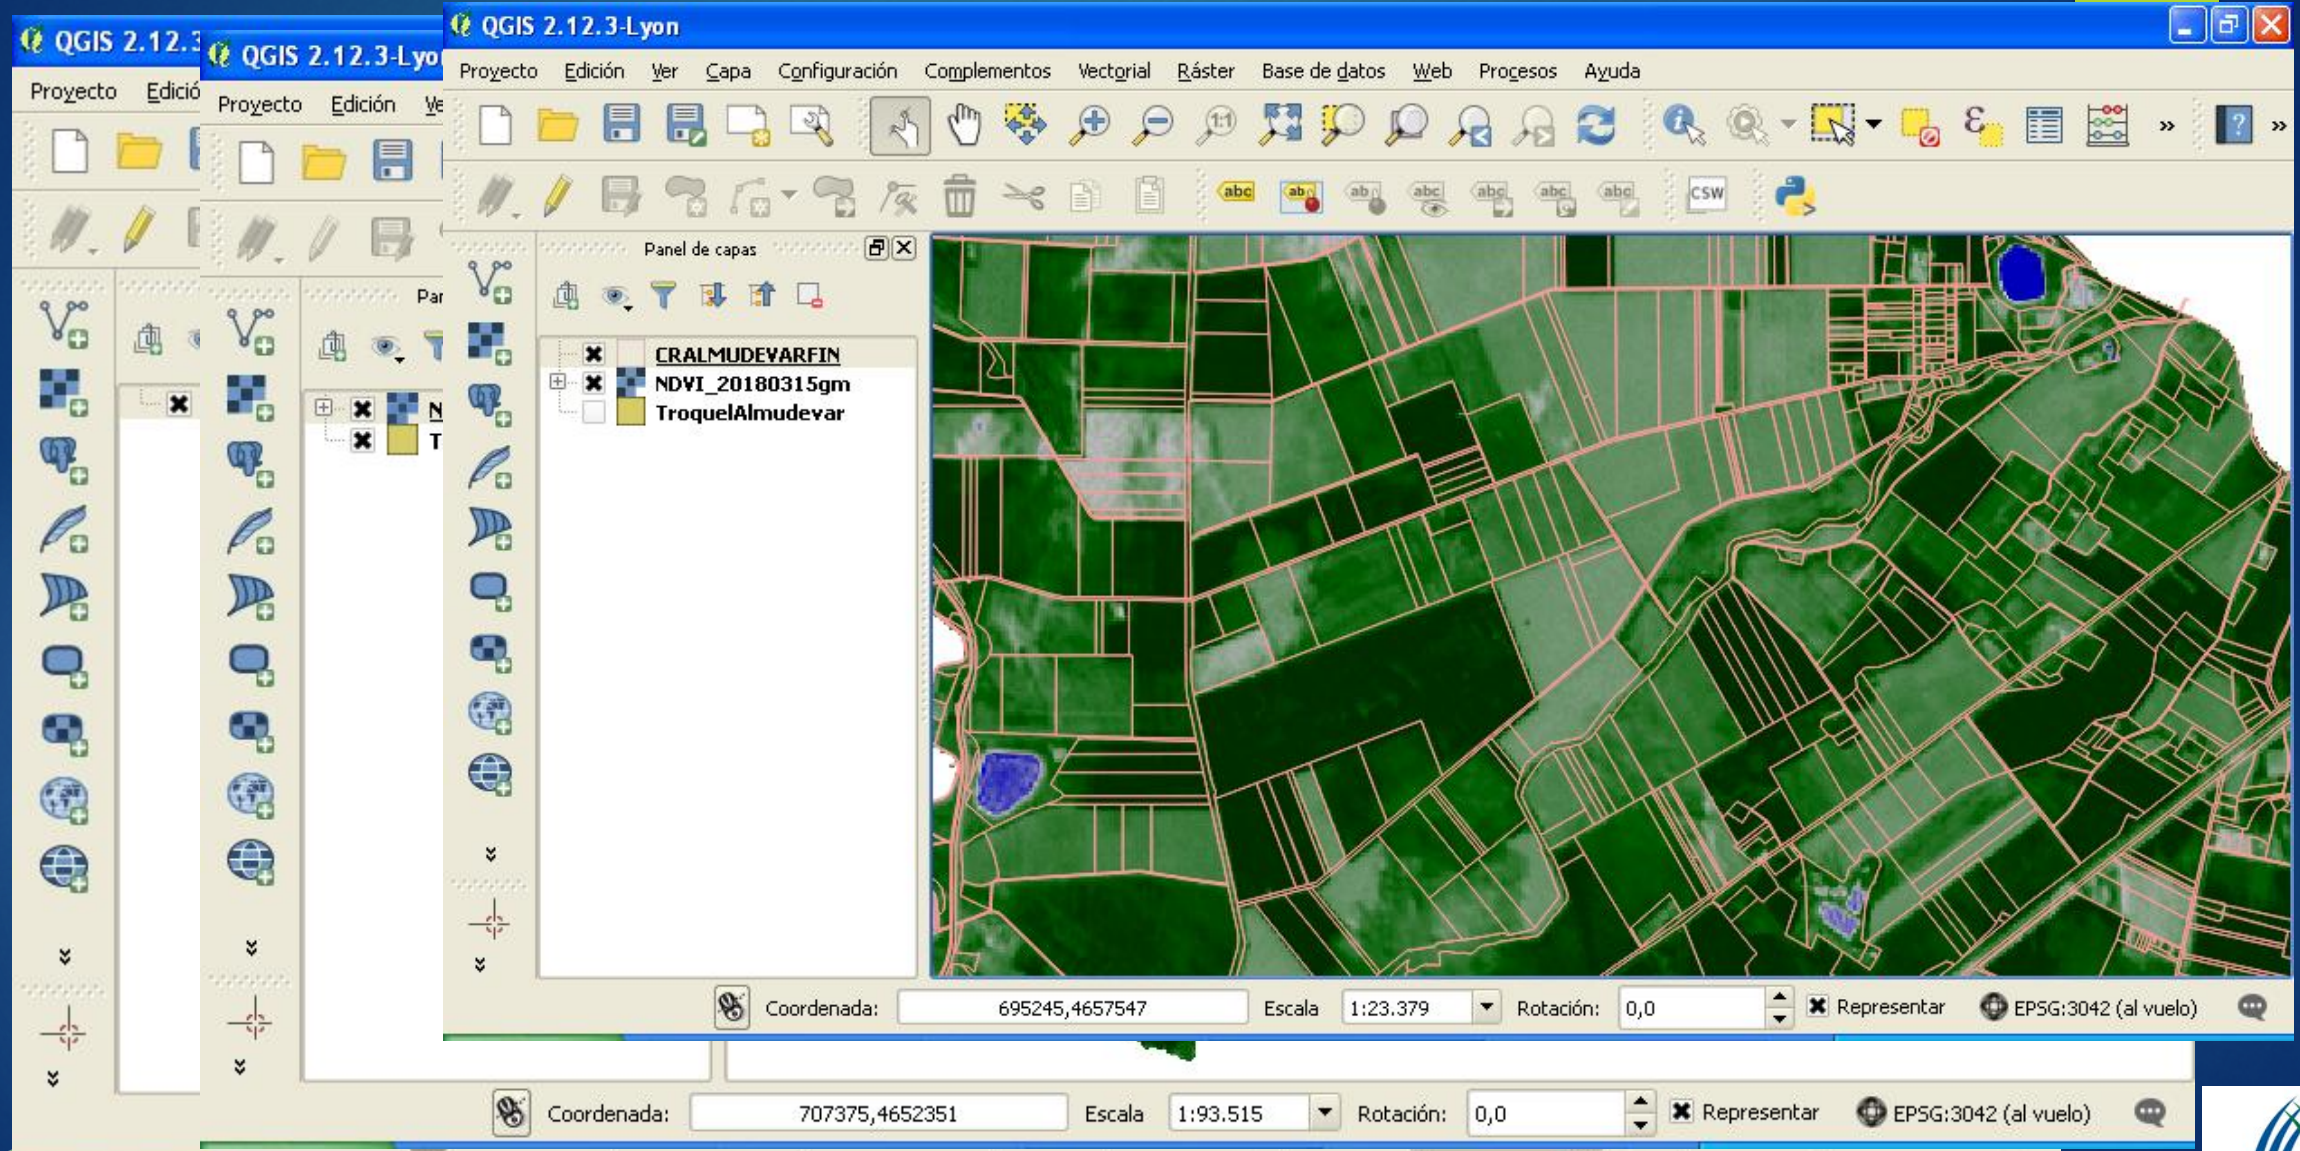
QGIS 2.12.3
Proyecto Edició

QGIS 2.12.3-Lyo
Proyecto Edición Ve

QGIS 2.12.3-Lyon
Proyecto Edición Ver Capa Configuración Complementos Vectorial Ráster Base de datos Web Procesos Ayuda

abc abc abc abc abc abc abc CSW

Panel de capas

CRALMUDEVARFIN
NDVI_20180315gm
TroquelAlmudevar

Par
N
T

Coordenada: 695245,4657547 Escala 1:23.379 Rotación: 0,0 Representar EPSG:3042 (al vuelo)

Coordenada: 707375,4652351 Escala 1:93.515 Rotación: 0,0 Representar EPSG:3042 (al vuelo)